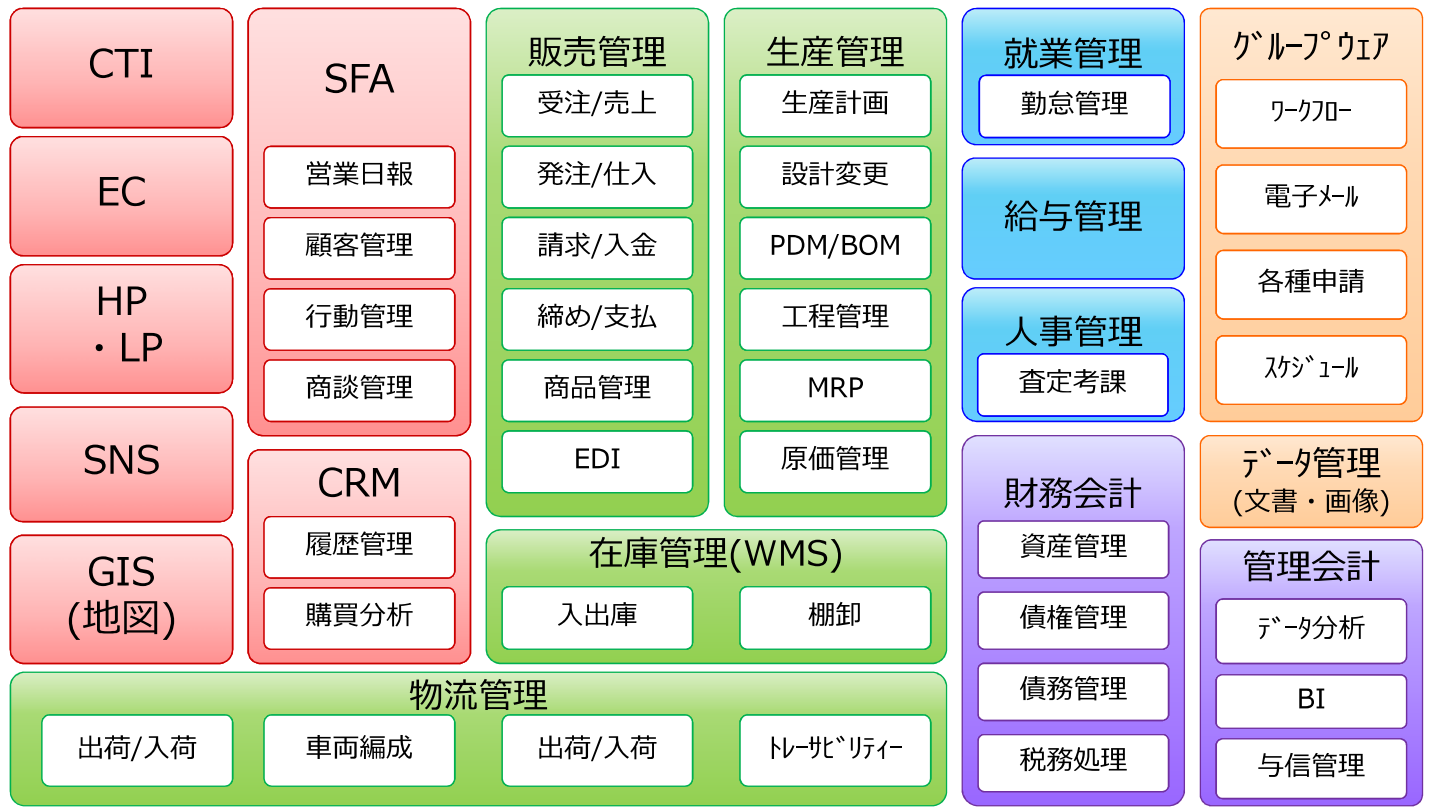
CTI

EC

HP
・LP

SNS

GIS
(地図)

SFA
営業日報
顧客管理
行動管理
商談管理

CRM
履歴管理
購買分析

販売管理
受注/売上
発注/仕入
請求/入金
締め/支払
商品管理
EDI

生産管理
生産計画
設計変更
PDM/BOM
工程管理
MRP
原価管理

在庫管理(WMS)
入出庫
棚卸

物流管理
出荷/入荷
車両編成
出荷/入荷
トレーサビリティー

就業管理
勤怠管理

給与管理

人事管理
査定考課

財務会計
資産管理
債権管理
債務管理
税務処理

グループウェア
ワークフロー
電子メール
各種申請
スケジュール

データ管理
(文書・画像)

管理会計
データ分析
BI
与信管理